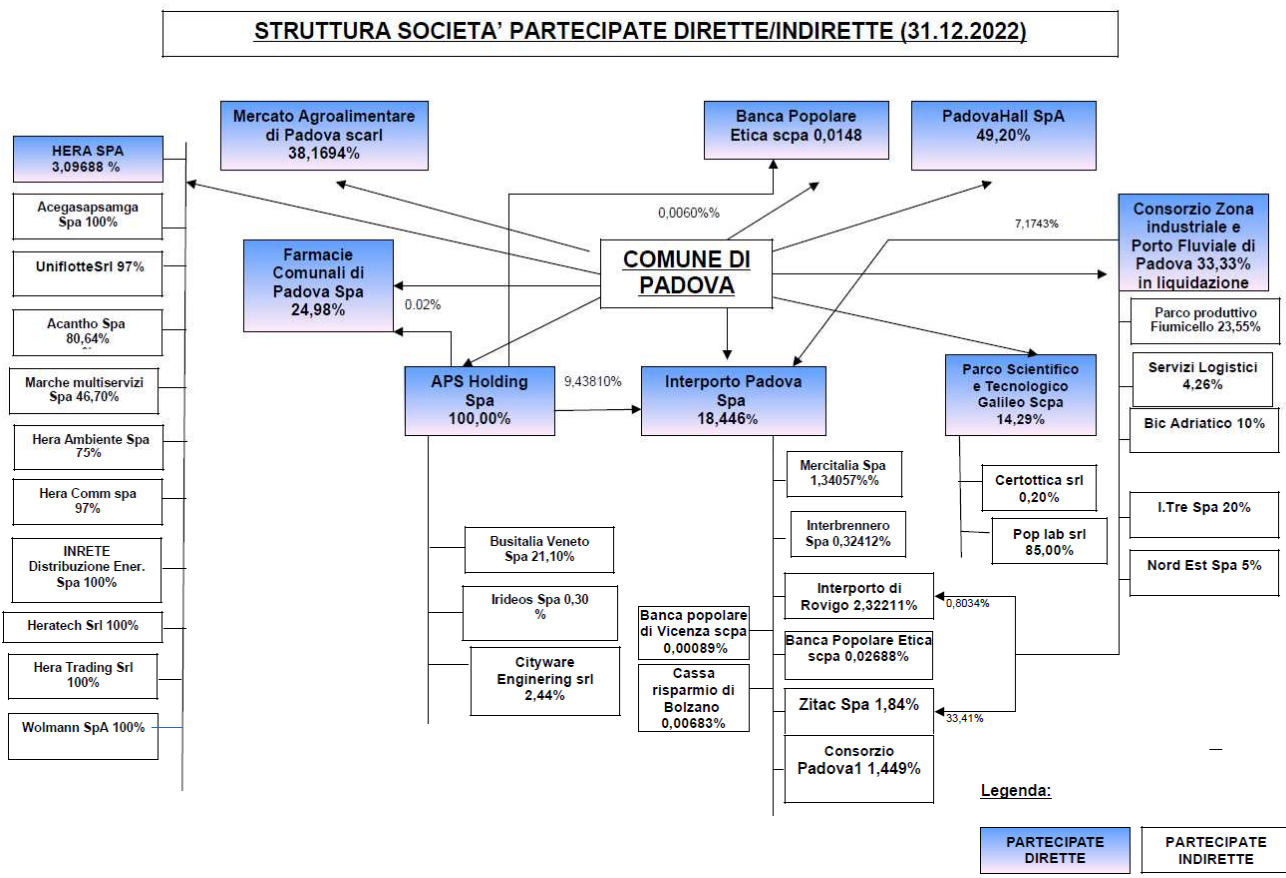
STRUTTURA SOCIETA' PARTECIPATE DIRETTE/INDIRETTE (31.12.2022)

Mercato Agroalimentare di Padova scarl 38,1694%

Banca Popolare Etica scpa 0,0148

PadovaHall SpA 49,20%

HERA SPA 3,09688 %

Acegasapsamga Spa 100%

UniflotteSrl 97%

Acantho Spa 80,64%

Marche multiservizi Spa 46,70%

Hera Ambiente Spa 75%

Hera Comm spa 97%

INRETE Distribuzione Ener. Spa 100%

Heratech Srl 100%

Hera Trading Srl 100%

Wolmann SpA 100%

0,0060%%

7,1743%

Farmacie Comunali di Padova Spa 24,98%

0.02%

COMUNE DI PADOVA

Consorzio Zona industriale e Porto Fluviale di Padova 33,33% in liquidazione

Parco produttivo Fiumicello 23,55%

Servizi Logistici 4,26%

Bic Adriatico 10%

I.Tre Spa 20%

Nord Est Spa 5%

APS Holding Spa 100,00%

9,43810%

Interporto Padova Spa 18,446%

Parco Scientifico e Tecnologico Galileo Scpa 14,29%

Certottica srl 0,20%

Pop lab srl 85,00%

Mercitalia Spa 1,34057%%

Interbrennero Spa 0,32412%

Busitalia Veneto Spa 21,10%

Irideos Spa 0,30 %

Cityware Enginering srl 2,44%

Interporto di Rovigo 2,32211%

0,8034%

Banca popolare di Vicenza scpa 0,00089%

Banca Popolare Etica scpa 0,02688%

Cassa risparmio di Bolzano 0,00683%

Zitac Spa 1,84%

33,41%

Consorzio Padova1 1,449%

Legenda:

PARTECIPATE DIRETTE

PARTECIPATE INDIRETTE